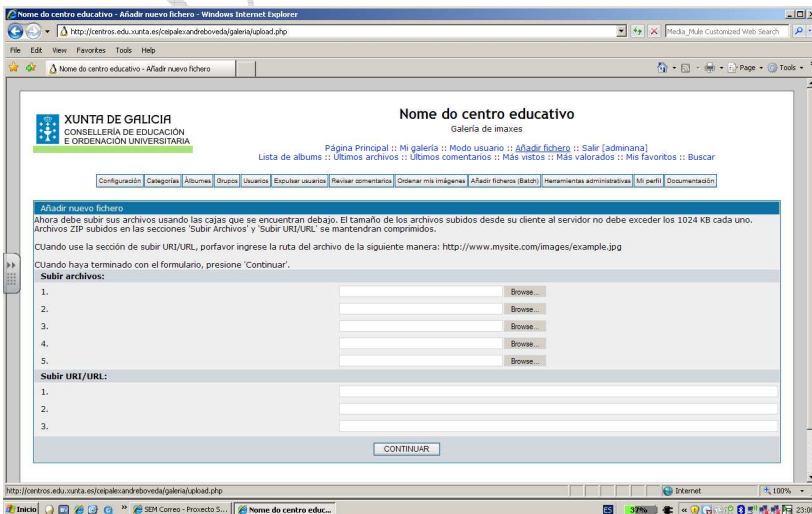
Nome do centro educativo - Añadir nuevo fichero - Windows Internet Explorer

http://centros.edu.xunta.es/ceipalexandreboveda/galeria/upload.php

Media_Mule Customized Web Search

File Edit View Favorites Tools Help

Nome do centro educativo - Añadir nuevo fichero

Page Tools

XUNTA DE GALICIA
CONSELLERÍA DE EDUCACIÓN E ORDENACIÓN UNIVERSITARIA

Nome do centro educativo
Galería de imaxes

Página Principal :: Mi galería :: Modo usuario :: Añadir fichero :: Salir [adminana]
Lista de albums :: Últimos archivos :: Últimos comentarios :: Más vistos :: Más valorados :: Mis favoritos :: Buscar

Configuración Categorías Álbumes Grupos Usuarios Expulsar usuarios Revisar comentarios Ordenar mis imágenes Añadir ficheros (Batch) Herramientas administrativas Mi perfil Documentación

Añadir nuevo fichero

Ahora debe subir sus archivos usando las cajas que se encuentran debajo. El tamaño de los archivos subidos desde su cliente al servidor no debe exceder los 1024 KB cada uno. Archivos ZIP subidos en las secciones 'Subir Archivos' y 'Subir URI/URL' se mantendran comprimidos.

CUando use la sección de subir URI/URL, porfavor ingrese la ruta del archivo de la siguiente manera: http://www.mysite.com/images/example.jpg

CUando haya terminado con el formulario, presione 'Continuar'.

Subir archivos:
1. Browse...
2. Browse...
3. Browse...
4. Browse...
5. Browse...

Subir URI/URL:
1.
2.
3.

CONTINUAR

http://centros.edu.xunta.es/ceipalexandreboveda/galeria/upload.php

Internet 100%

Inicio SEM Correo - Proxecto S... Nome do centro educ... ES 37% 23:0